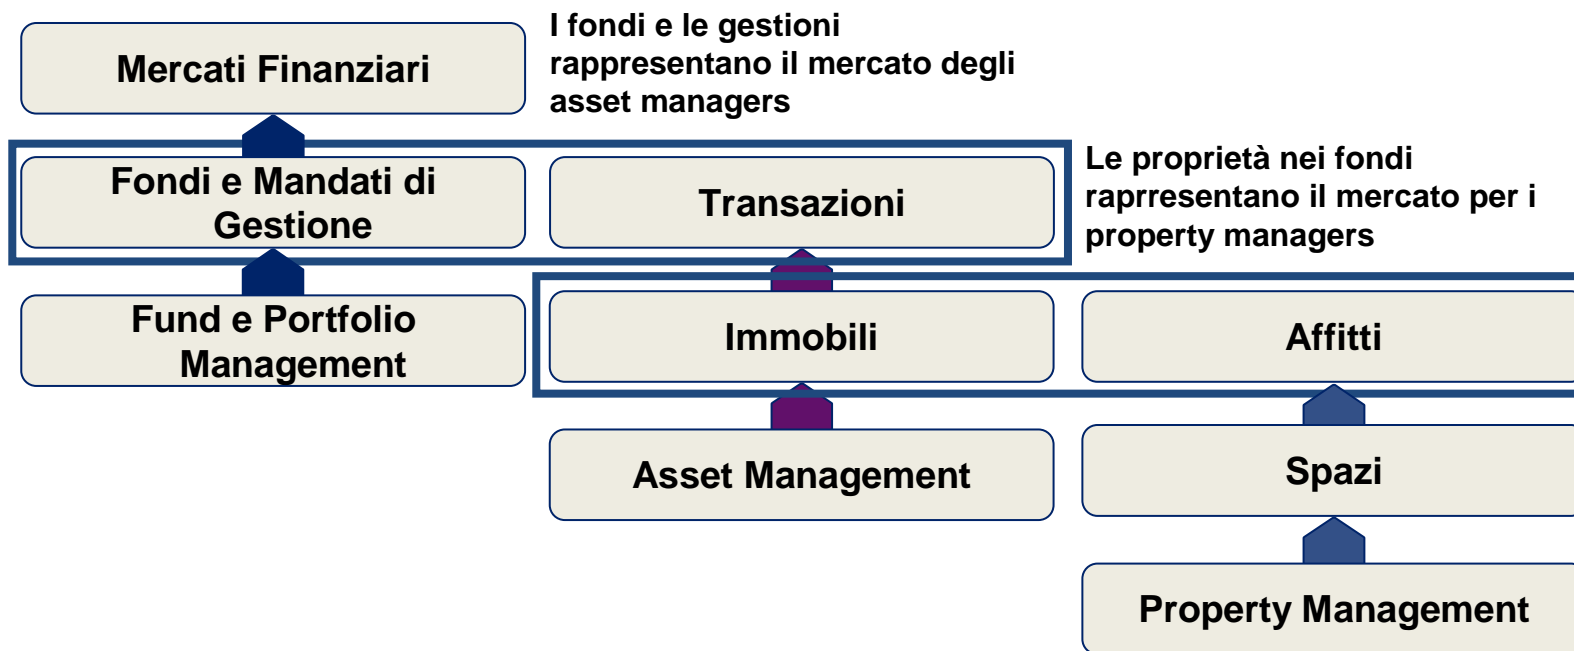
Mercati Finanziari

I fondi e le gestioni rappresentano il mercato degli asset managers

Fondi e Mandati di Gestione

Transazioni

Le proprietà nei fondi raprresentano il mercato per i property managers

Fund e Portfolio Management

Immobili

Affitti

Asset Management

Spazi

Property Management